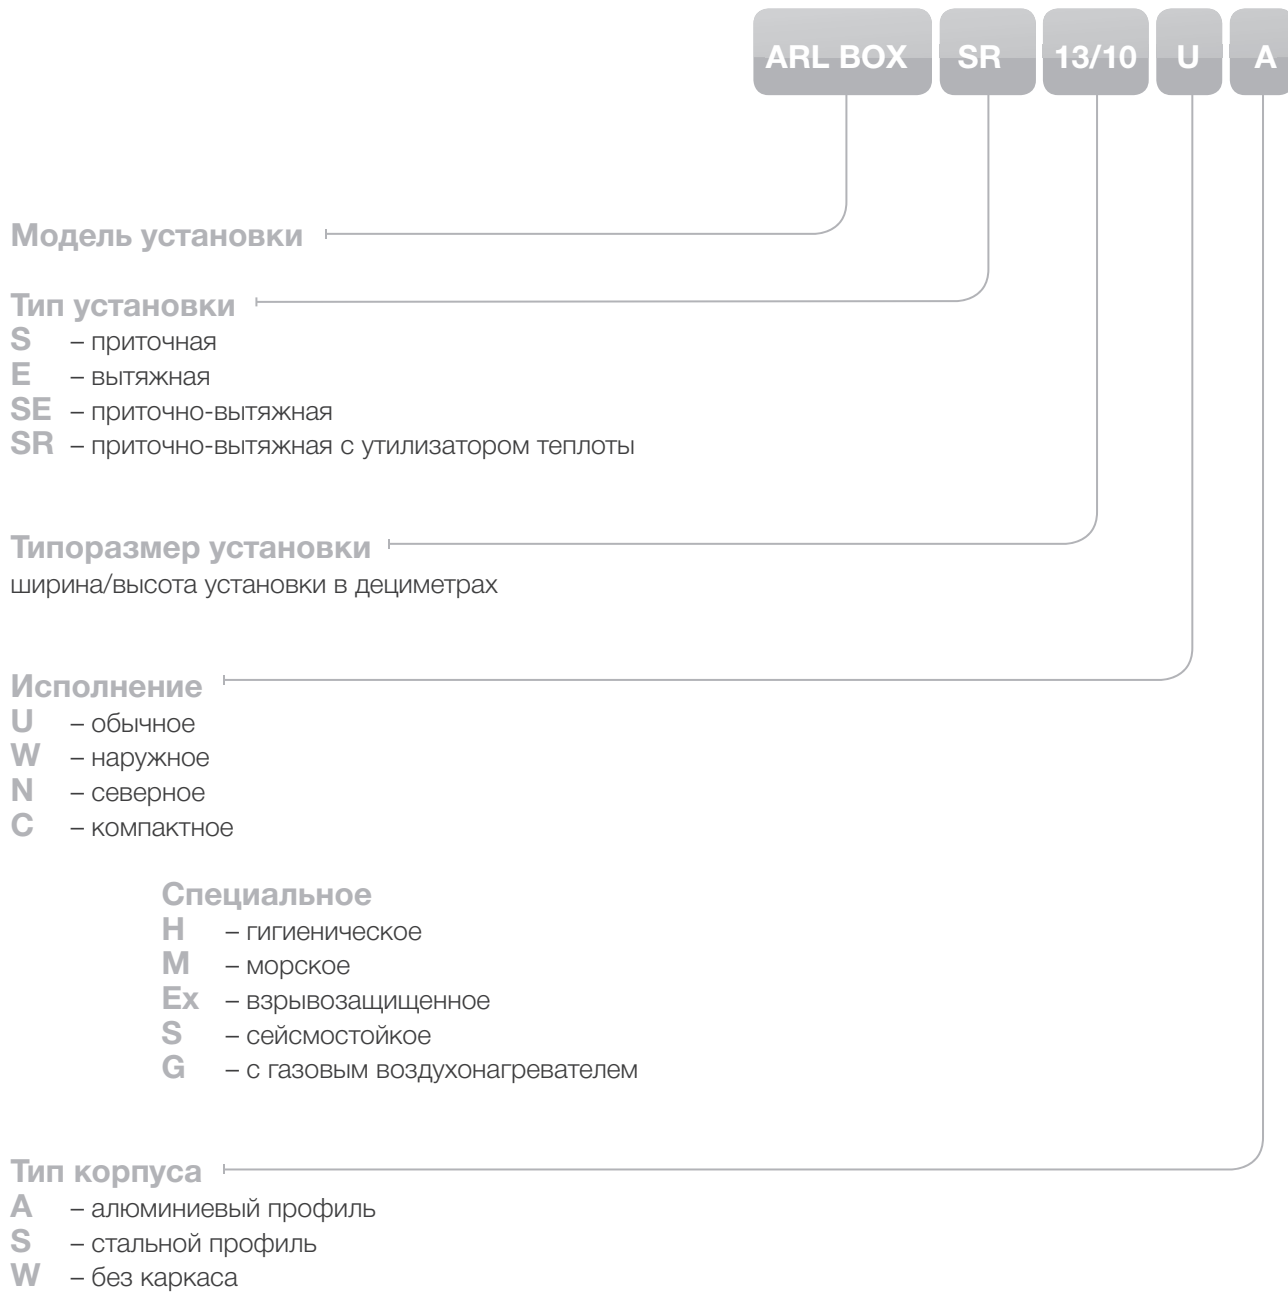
ARL BOX SR 13/10 U A

Модель установки

Тип установки
S – приточная
E – вытяжная
SE – приточно-вытяжная
SR – приточно-вытяжная с утилизатором теплоты

Типоразмер установки
ширина/высота установки в дециметрах

Исполнение
U – обычное
W – наружное
N – северное
C – компактное

Специальное
H – гигиеническое
M – морское
Ex – взрывозащищенное
S – сейсмостойкое
G – с газовым воздухонагревателем

Тип корпуса
A – алюминиевый профиль
S – стальной профиль
W – без каркаса